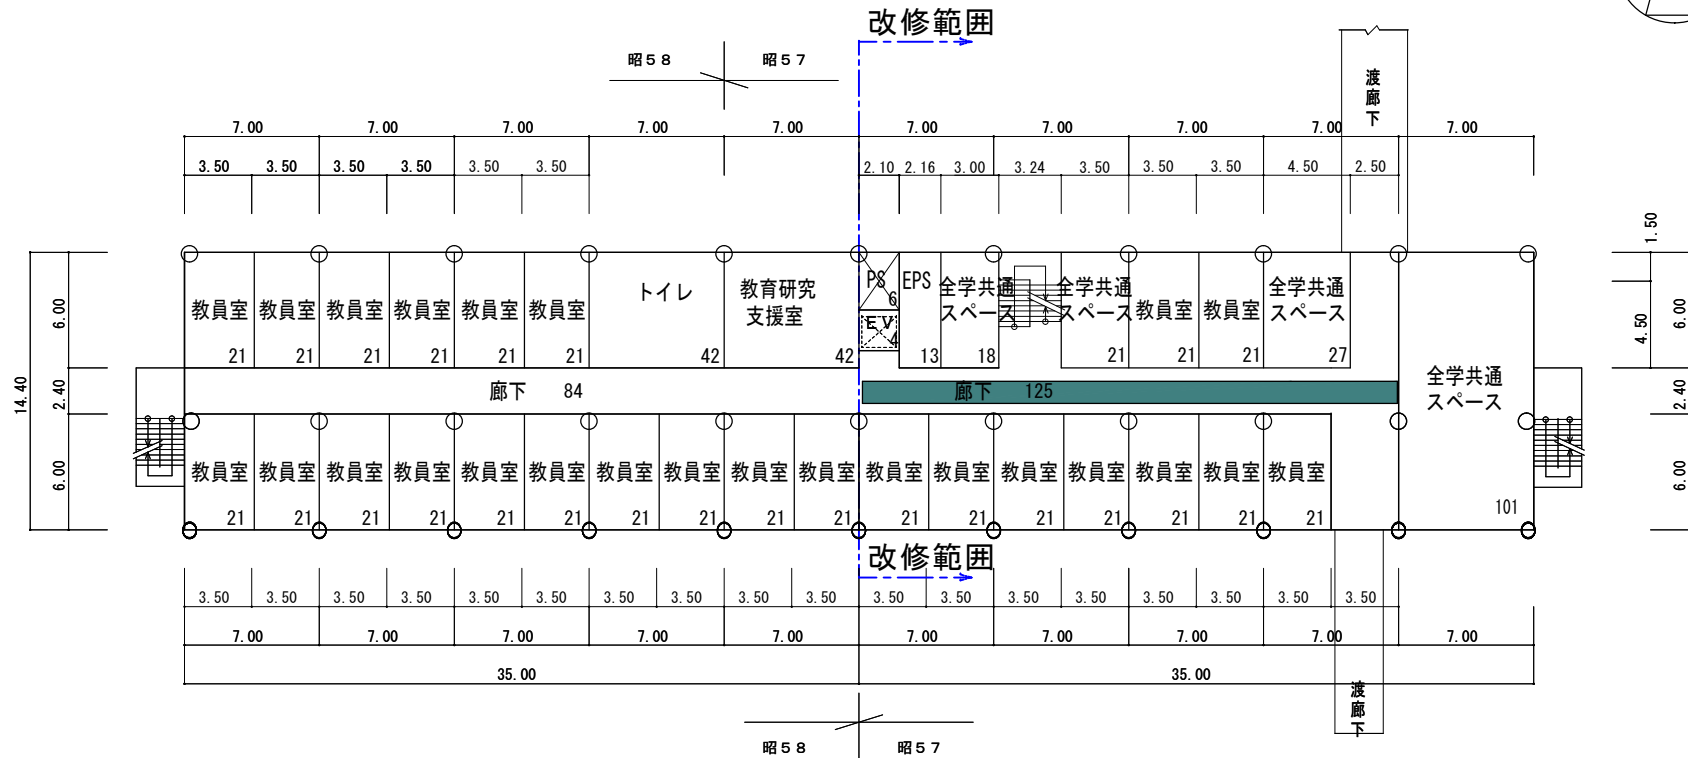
改修範囲

昭58 昭57

渡廊下

7.00 7.00 7.00 7.00 7.00 7.00 7.00 7.00 7.00 7.00

3.50 3.50 3.50 3.50 3.50 3.50 2.10 2.16 3.00 3.24 3.50 3.50 3.50 4.50 2.50

1.50

6.00 4.50 6.00

14.40 6.00 2.40 6.00

教員室 21 教員室 21 教員室 21 教員室 21 教員室 21 教員室 21 トイレ 42 教育研究支援室 42 PS 6 EV 4 EPS 13 全学共通スペース 18 全学共通スペース 21 教員室 21 教員室 21 全学共通スペース 27

廊下 84 廊下 125

全学共通スペース 101

2.40

教員室 21 教員室 21 教員室 21 教員室 21 教員室 21 教員室 21 教員室 21 教員室 21 教員室 21 教員室 21 教員室 21 教員室 21 教員室 21 教員室 21 教員室 21 教員室 21 教員室 21

6.00

改修範囲

3.50 3.50 3.50 3.50 3.50 3.50 3.50 3.50 3.50 3.50 3.50 3.50 3.50 3.50 3.50 3.50 3.50 3.50

7.00 7.00 7.00 7.00 7.00 7.00 7.00 7.00 7.00 7.00

35.00 35.00

渡廊下

昭58 昭57